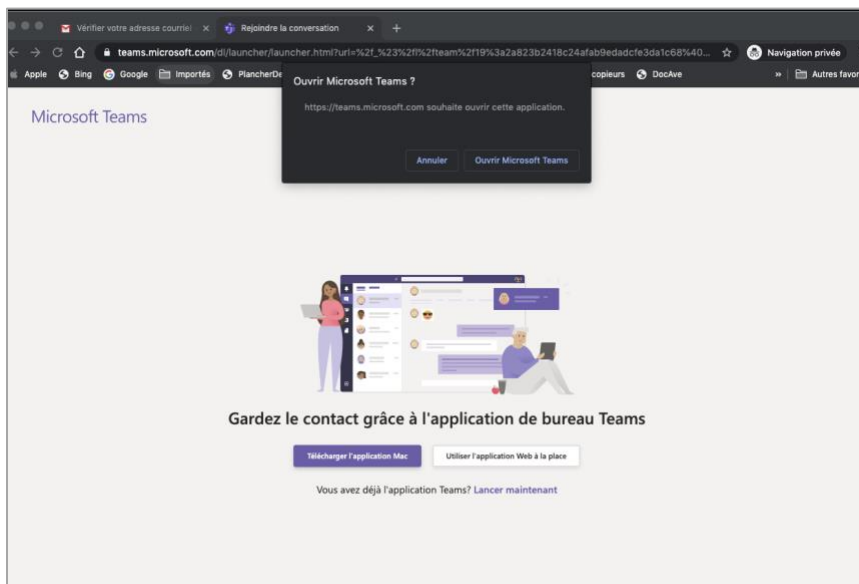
Vérifier votre adresse courriel ×
Rejoindre la conversation ×
+

teams.microsoft.com/dl/launcher/launcher.html?url=%2f_%23%2fl%2fteam%2f19%3a2a823b2418c24afab9edadcfe3da1c68%40...
Navigation privée

Apple Bing Google Importés PlancherDe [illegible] copieurs DocAve » Autres favor

Ouvrir Microsoft Teams ?
https://teams.microsoft.com souhaite ouvrir cette application.
Annuler
Ouvrir Microsoft Teams

Microsoft Teams

Gardez le contact grâce à l'application de bureau Teams

Télécharger l'application Mac
Utiliser l'application Web à la place

Vous avez déjà l'application Teams? Lancer maintenant